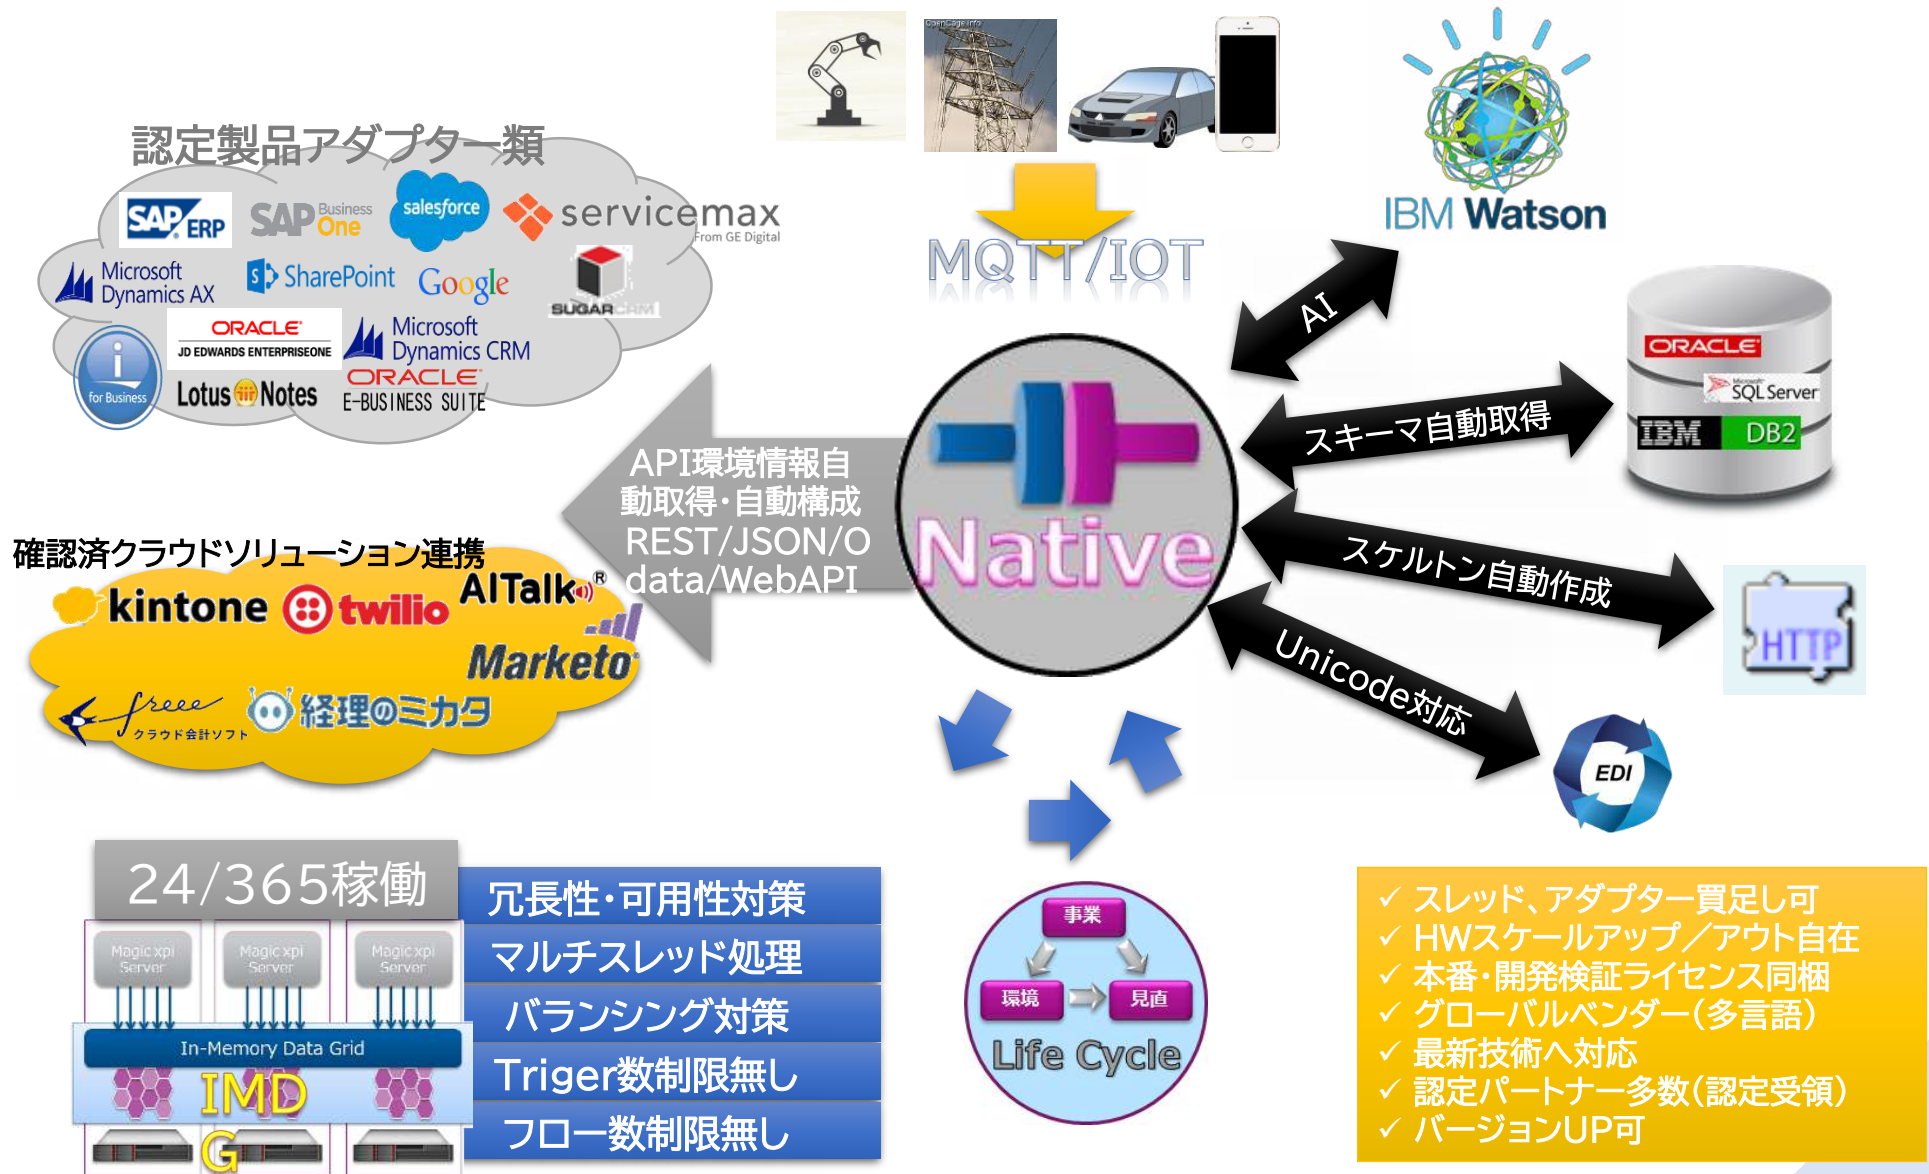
認定製品アダプター類

SAP ERP
SAP Business One
salesforce
servicemax From GE Digital
Microsoft Dynamics AX
SharePoint
Google
SUGARCRM
ORACLE JD EDWARDS ENTERPRISEONE
Microsoft Dynamics CRM
ORACLE E-BUSINESS SUITE
for Business
Lotus Notes

MQTT/IOT

IBM Watson

AI

スキーマ自動取得

ORACLE
SQL Server
IBM DB2

Native

API環境情報自動取得・自動構成 REST/JSON/Odata/WebAPI

確認済クラウドソリューション連携
kintone
twilio
AITalk®
Marketo
freee クラウド会計ソフト
経理のミカタ

スケルトン自動作成

HTTP

Unicode対応

EDI

24/365稼働

Magic xpi Server
Magic xpi Server
Magic xpi Server
In-Memory Data Grid
IMDG

冗長性・可用性対策
マルチスレッド処理
バランシング対策
Triger数制限無し
フロー数制限無し

事業
環境
見直
Life Cycle

✓ スレッド、アダプター買足し可
✓ HWスケールアップ／アウト自在
✓ 本番・開発検証ライセンス同梱
✓ グローバルベンダー(多言語)
✓ 最新技術へ対応
✓ 認定パートナー多数(認定受領)
✓ バージョンUP可